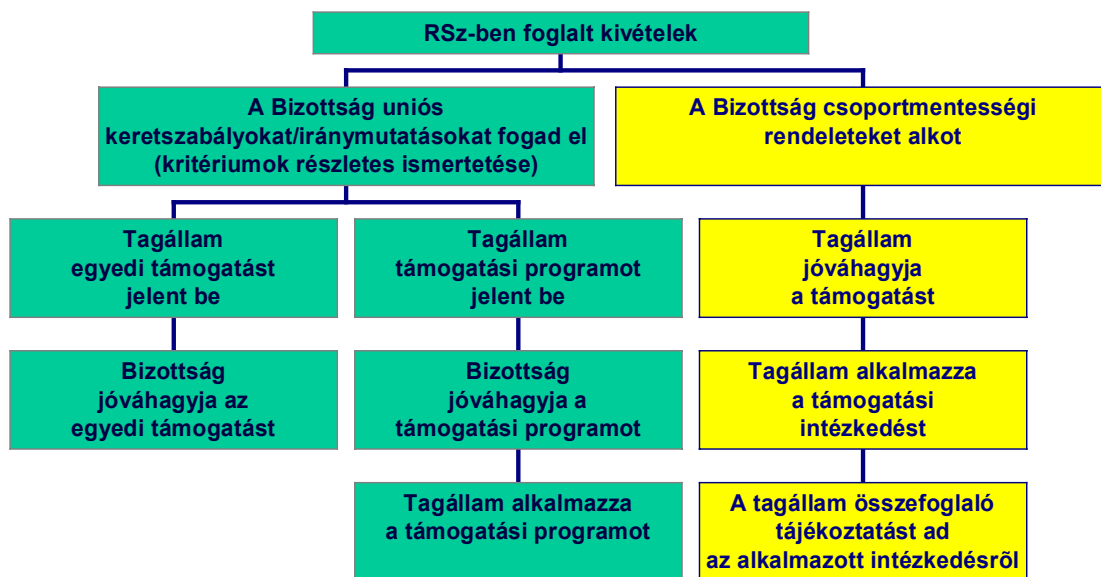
RSz-ben foglalt kivételek

A Bizottság uniós keretszabályokat/iránymutatásokat fogad el (kritériumok részletes ismertetése)

A Bizottság csoportmentességi rendeleteket alkot

Tagállam egyedi támogatást jelent be

Bizottság jóváhagyja az egyedi támogatást

Tagállam támogatási programot jelent be

Bizottság jóváhagyja a támogatási programot

Tagállam alkalmazza a támogatási programot

Tagállam jóváhagyja a támogatást

Tagállam alkalmazza a támogatási intézkedést

A tagállam összefoglaló tájékoztatást ad az alkalmazott intézkedésről